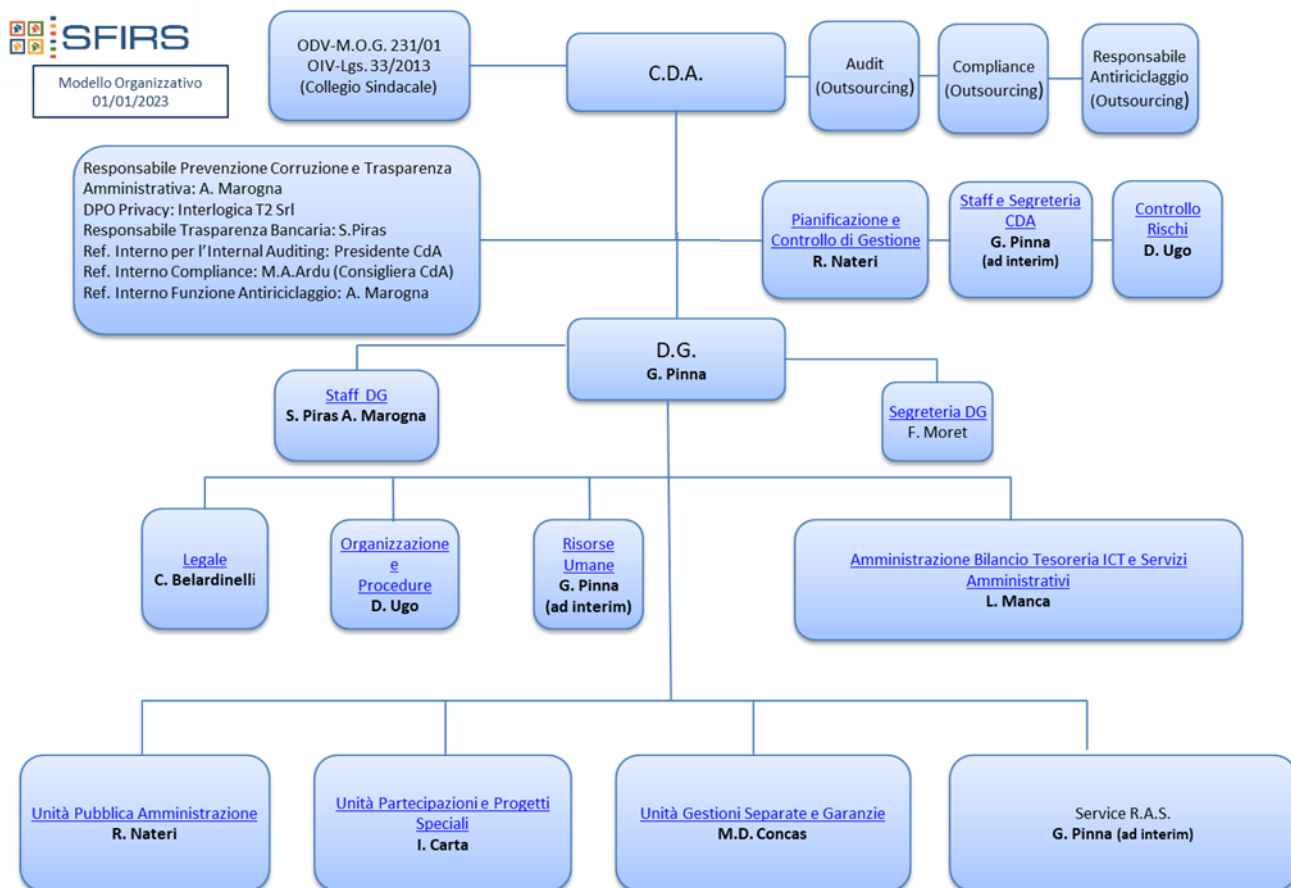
SFIRS

Modello Organizzativo
01/01/2023

ODV-M.O.G. 231/01
OIV-Lgs. 33/2013
(Collegio Sindacale)

C.D.A.

Audit
(Outsourcing)

Compliance
(Outsourcing)

Responsabile
Antiriciclaggio
(Outsourcing)

Responsabile Prevenzione Corruzione e Trasparenza Amministrativa: A. Marogna
DPO Privacy: Interlogica T2 Srl
Responsabile Trasparenza Bancaria: S.Piras
Ref. Interno per l'Internal Auditing: Presidente CdA
Ref. Interno Compliance: M.A.Ardu (Consigliera CdA)
Ref. Interno Funzione Antiriciclaggio: A. Marogna

Pianificazione e Controllo di Gestione
R. Nateri

Staff e Segreteria CDA
G. Pinna
(ad interim)

Controllo Rischi
D. Ugo

D.G.
G. Pinna

Staff DG
S. Piras A. Marogna

Segreteria DG
F. Moret

Legale
C. Belardinelli

Organizzazione e Procedure
D. Ugo

Risorse Umane
G. Pinna
(ad interim)

Amministrazione Bilancio Tesoreria ICT e Servizi Amministrativi
L. Manca

Unità Pubblica Amministrazione
R. Nateri

Unità Partecipazioni e Progetti Speciali
I. Carta

Unità Gestioni Separate e Garanzie
M.D. Concas

Service R.A.S.
G. Pinna (ad interim)